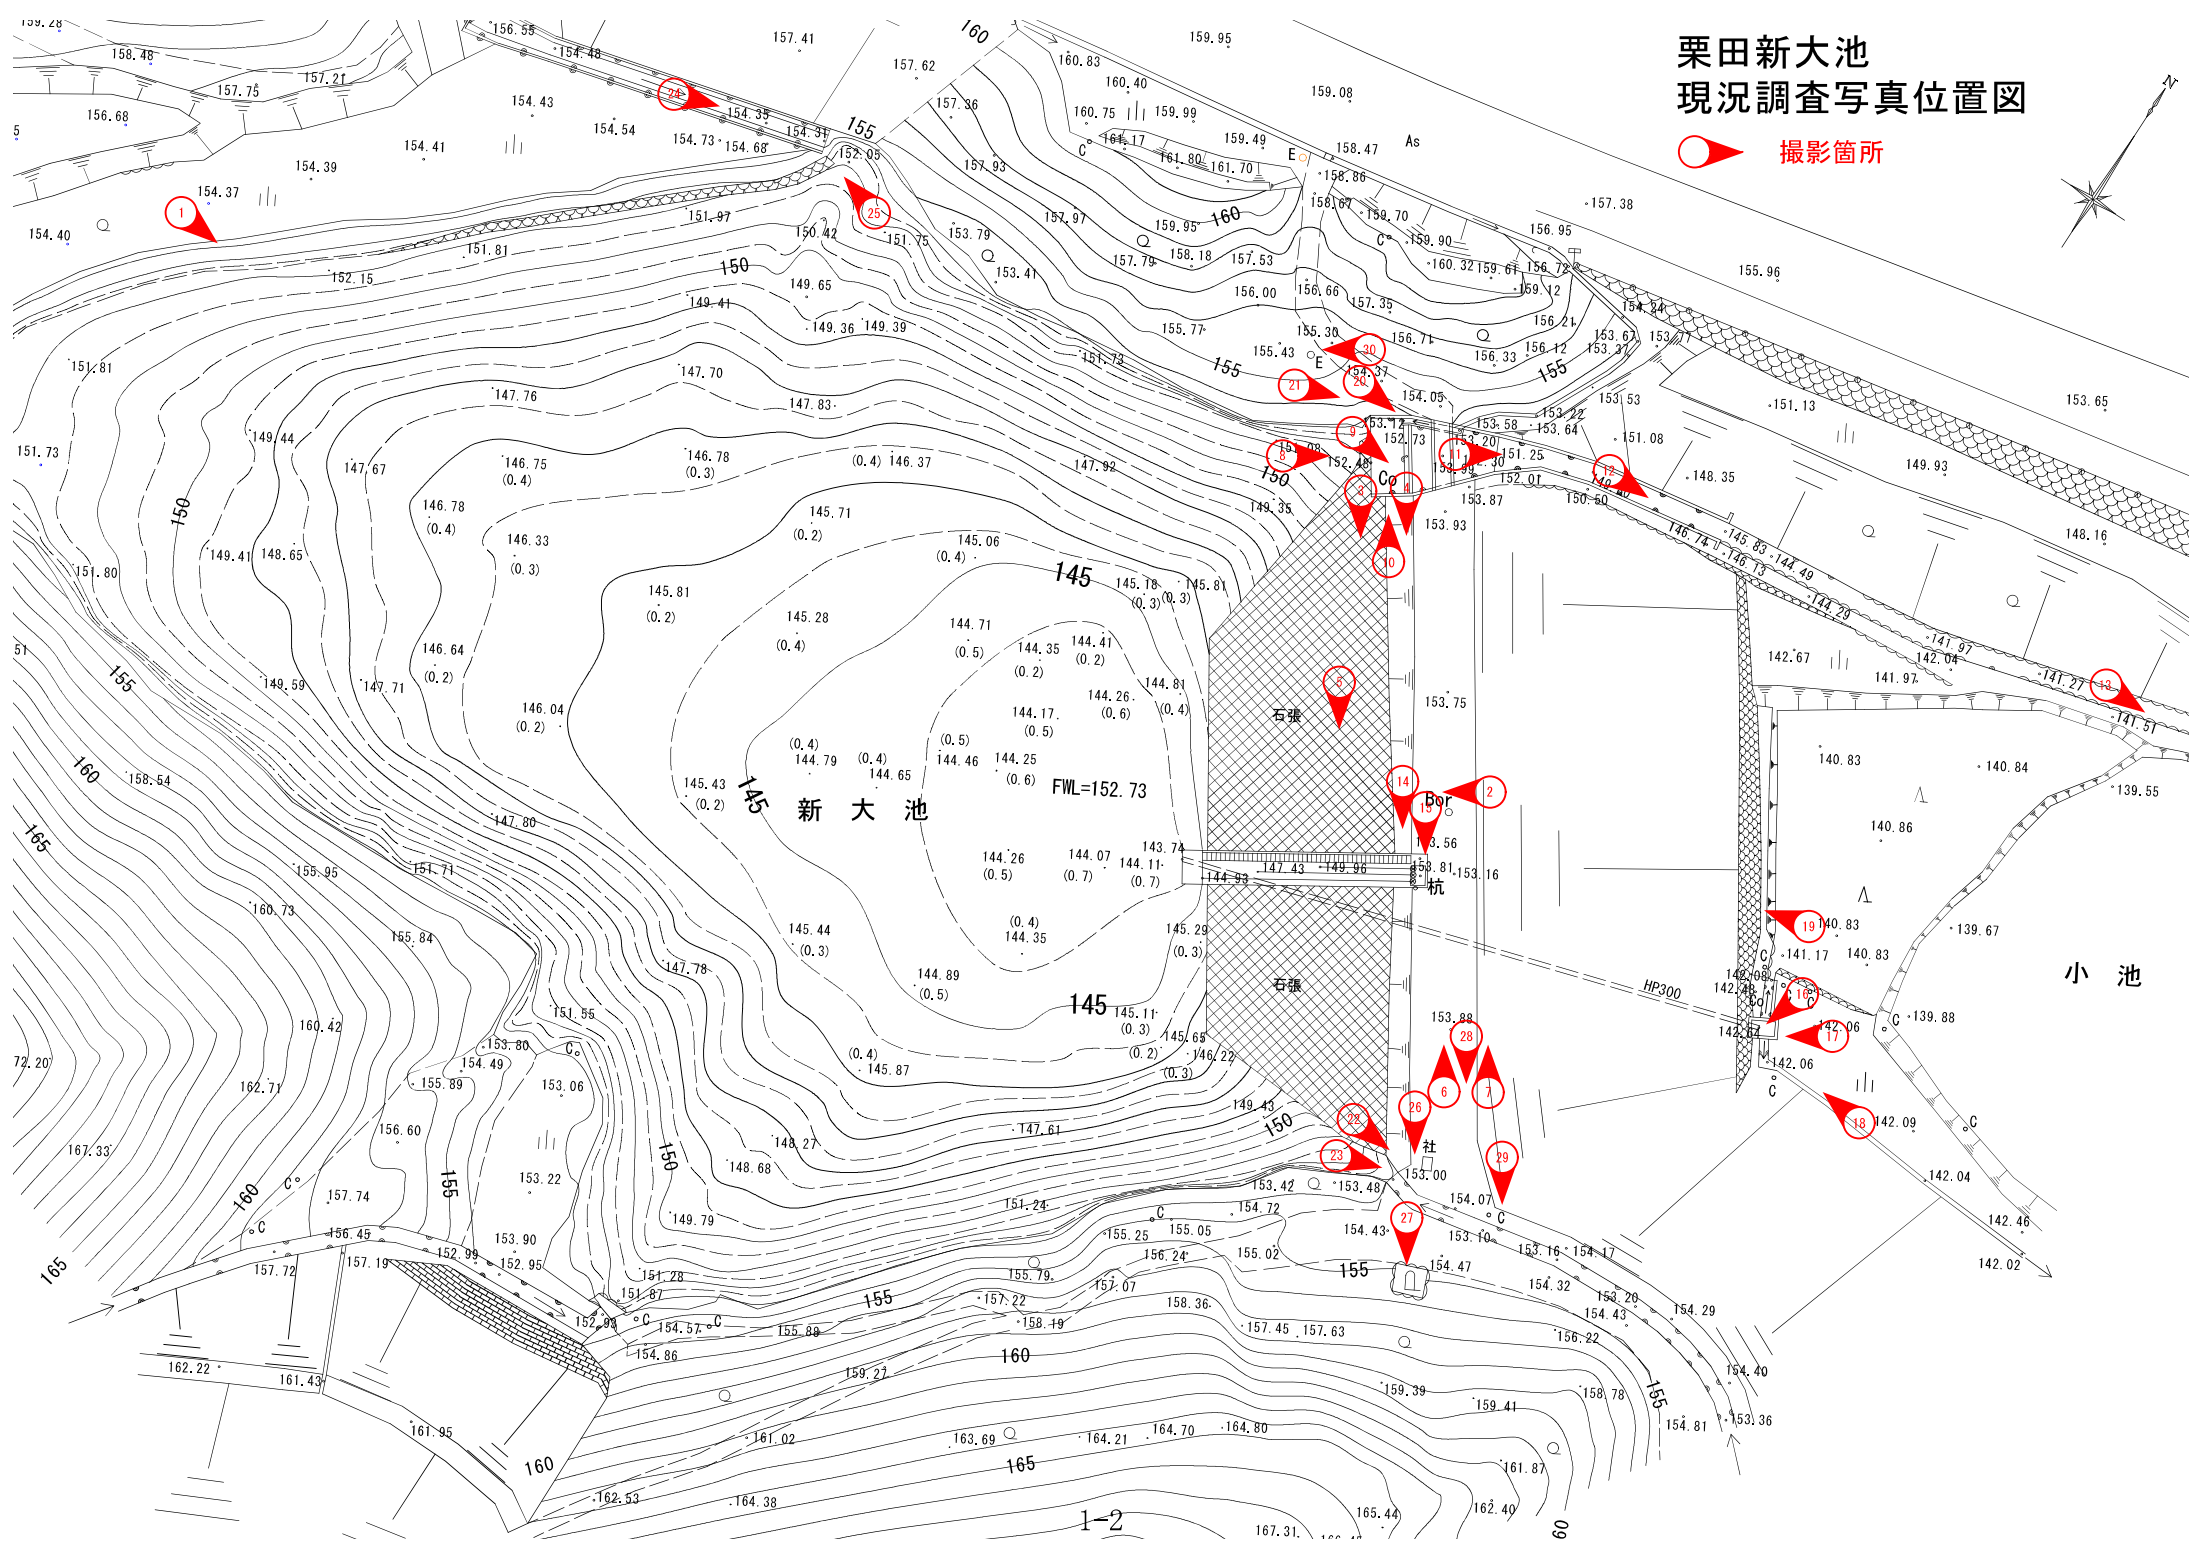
栗田新大池
現況調査写真位置図
撮影箇所
N

新 大 池
FWL=152.73
小 池
石張
石張
Bor
杭
Co
As
HP300
社

145
150
155
160
165

1
2
4
5
6
7
8
9
10
11
12
13
14
15
16
17
18
19
20
21
22
23
24
25
26
27
28
29
30

156.55
154.48
157.41
157.62
160.83
159.95
158.48
157.21
157.75
156.68
154.43
154.54
154.35
154.31
154.73
154.68
152.05
154.41
154.39
154.37
154.40
151.97
150.42
151.75
153.79
151.81
152.15
149.65
149.41
149.36
149.39
153.41
157.36
157.93
157.97
157.79
160.40
160.75
159.99
161.17
161.80
161.70
159.49
159.95
158.18
157.53
156.00
156.66
157.35
158.47
158.86
158.67
159.70
159.90
160.32
159.61
156.72
159.12
156.21
156.12
156.33
156.95
157.38
155.96
155.77
155.30
155.43
156.71
154.37
154.05
153.12
152.73
153.58
153.20
153.64
153.22
153.67
153.37
153.53
151.08
151.13
153.65
151.25
152.01
150.50
148.35
149.93
148.16
153.87
153.93
146.74
146.13
145.83
144.49
144.29
141.97
142.04
142.67
141.97
141.27
141.51
140.83
140.84
139.55
140.86
139.67
140.83
141.17
140.83
142.08
142.48
142.06
142.06
139.88
142.09
142.04
142.46
142.02
151.73
147.70
147.76
147.83
151.81
151.73
149.44
147.67
146.75
(0.4)
146.78
(0.3)
(0.4) 146.37
147.92
149.35
152.48
151.98
146.78
(0.4)
146.33
(0.3)
145.71
(0.2)
145.06
(0.4)
145.18
(0.3)
145.81
(0.3)
149.41
148.65
151.80
145.81
(0.2)
145.28
(0.4)
144.71
(0.5)
144.35
(0.2)
144.41
(0.2)
144.81
(0.4)
144.26
(0.6)
144.17
(0.5)
146.64
(0.2)
146.04
(0.2)
149.59
147.71
(0.4)
144.79
(0.4)
144.65
(0.5)
144.46
144.25
(0.6)
145.43
(0.2)
158.54
147.80
143.74
144.26
(0.5)
144.07
(0.7)
144.11
(0.7)
147.43
149.96
144.93
153.81
153.16
153.56
153.75
155.95
151.71
160.73
155.84
145.44
(0.3)
(0.4)
144.35
145.29
(0.3)
147.78
144.89
(0.5)
145.11
(0.3)
145.65
146.22
(0.3)
(0.2)
(0.4)
145.87
160.42
151.55
153.80
154.49
155.89
153.06
162.71
156.60
167.33
72.20
149.43
148.27
148.68
147.61
153.88
153.00
154.07
157.74
153.22
149.79
151.24
153.42
153.48
154.72
155.05
155.25
156.24
155.02
154.43
153.10
154.47
153.16
154.17
154.32
153.20
154.43
154.29
156.45
152.99
153.90
152.95
157.72
157.19
151.28
151.87
152.93
154.57
154.86
155.89
155.79
157.07
157.22
158.19
158.36
157.45
157.63
156.22
158.78
154.40
153.36
154.81
162.22
161.43
159.27
159.39
159.41
161.95
161.02
163.69
164.21
164.70
164.80
161.87
162.53
164.38
165.44
162.40
167.31
1-2